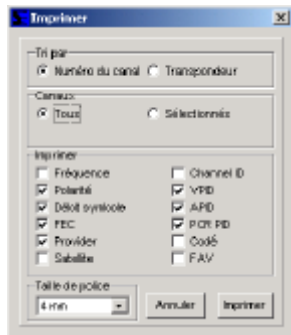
Imprimer

Tri par
Numéro du canal
Transpondeur

Canaux
Tous
Sélectionnés

Imprimer
Fréquence
Polarité
Débit symbole
FEC
Provider
Satellite
Channel ID
VPID
APID
PCR PID
Codé
FAV

Taille de police
4 mm
Annuler
Imprimer